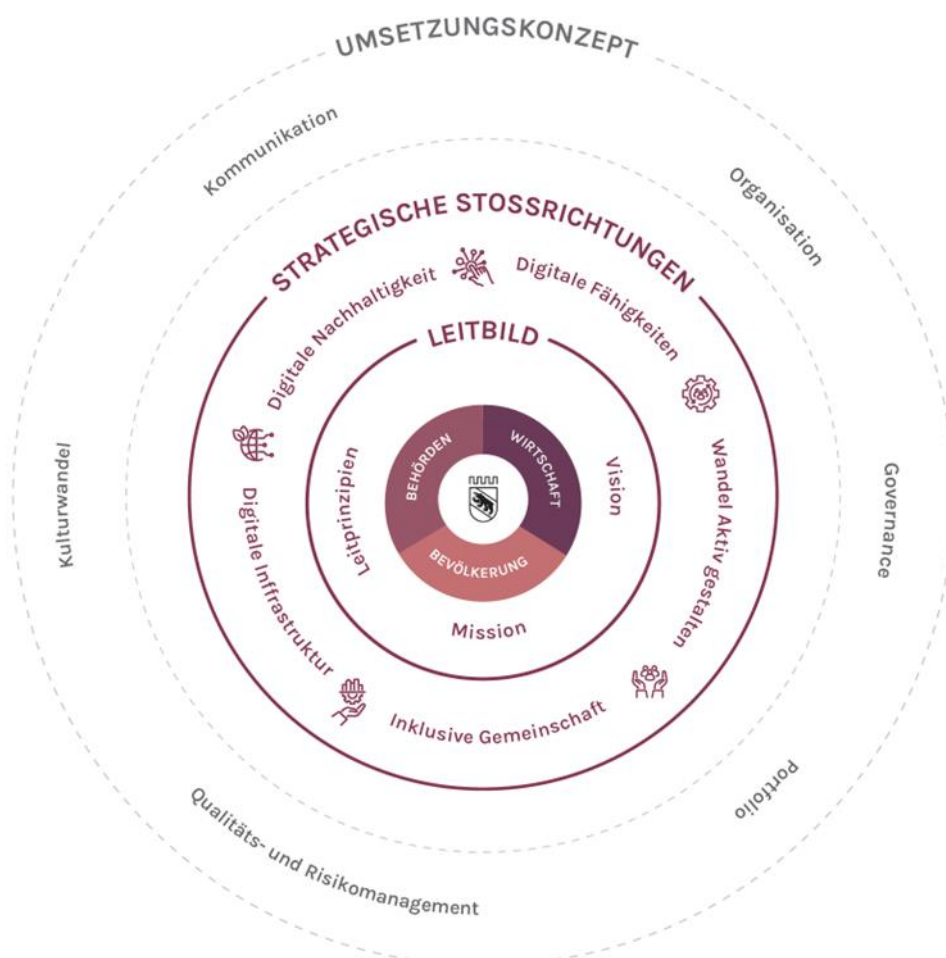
UMSETZUNGSKONZEPT

Kommunikation

Organisation

Kulturwandel

Governance

Qualitäts- und Risikomanagement

Portfolio

STRATEGISCHE STOSSRICHTUNGEN

Digitale Nachhaltigkeit

Digitale Fähigkeiten

Wandel Aktiv Gestalten

Inklusive Gemeinschaft

Digitale Infrastruktur

LEITBILD

Leitprinzipien

Vision

Mission

BEHÖRDEN

WIRTSCHAFT

BEVÖLKERUNG